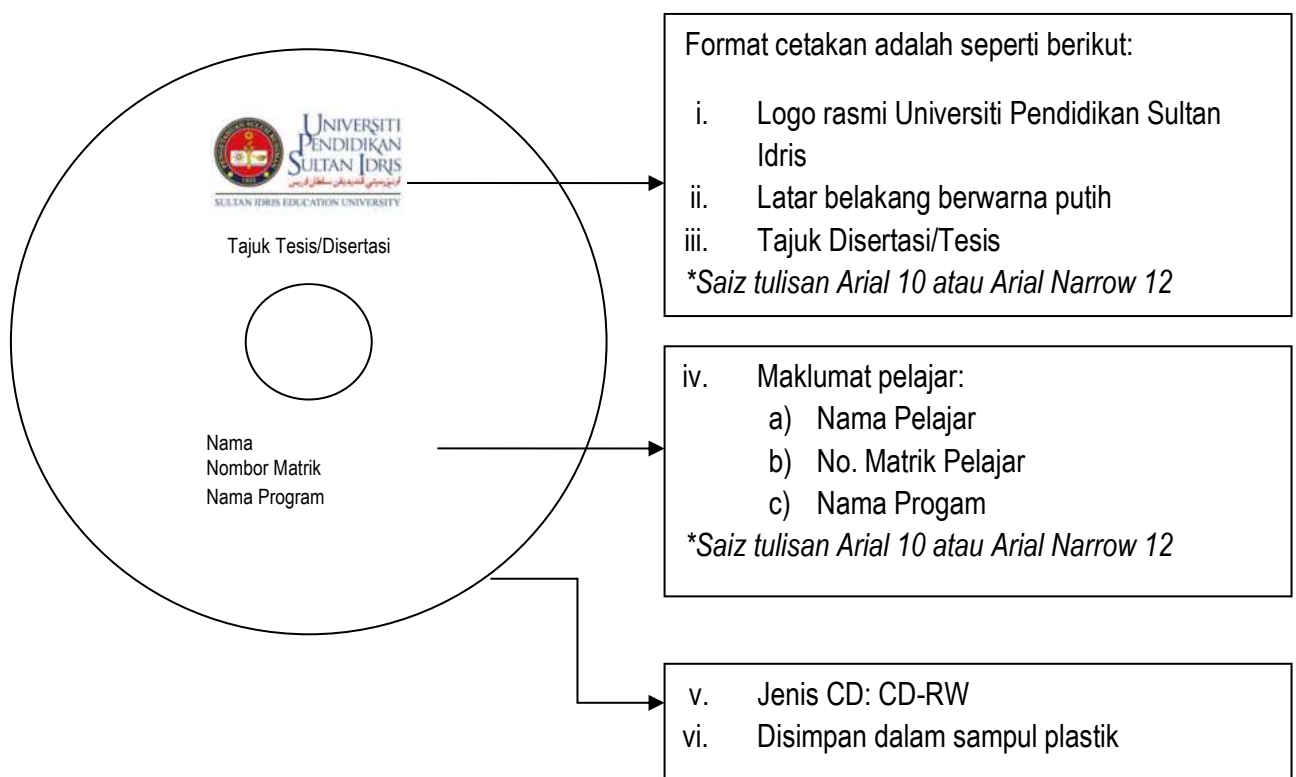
UNIVERSITI
PENDIDIKAN
SULTAN IDRIS
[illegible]
SULTAN IDRIS EDUCATION UNIVERSITY

Tajuk Tesis/Disertasi

Nama
Nombor Matrik
Nama Program

Format cetakan adalah seperti berikut:

i. Logo rasmi Universiti Pendidikan Sultan Idris
ii. Latar belakang berwarna putih
iii. Tajuk Disertasi/Tesis
*Saiz tulisan Arial 10 atau Arial Narrow 12*

iv. Maklumat pelajar:
a) Nama Pelajar
b) No. Matrik Pelajar
c) Nama Progam
*Saiz tulisan Arial 10 atau Arial Narrow 12*

v. Jenis CD: CD-RW
vi. Disimpan dalam sampul plastik